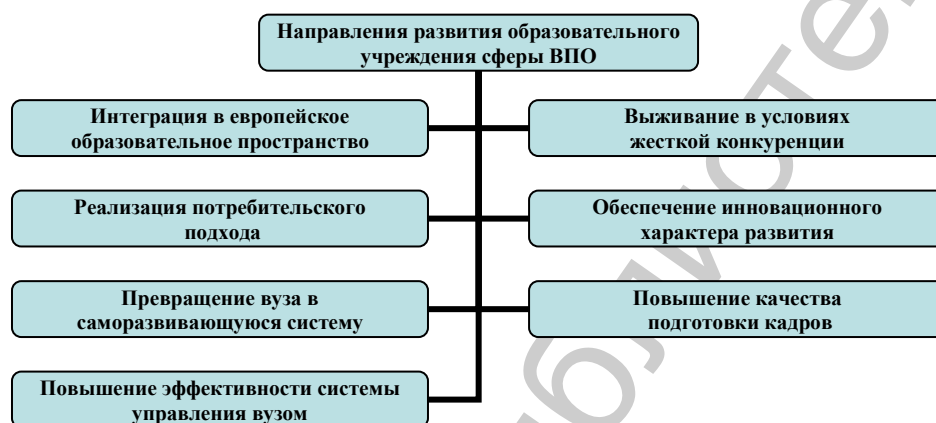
Направления развития образовательного учреждения сферы ВПО

Интеграция в европейское образовательное пространство

Выживание в условиях жесткой конкуренции

Реализация потребительского подхода

Обеспечение инновационного характера развития

Превращение вуза в саморазвивающуюся систему

Повышение качества подготовки кадров

Повышение эффективности системы управления вузом